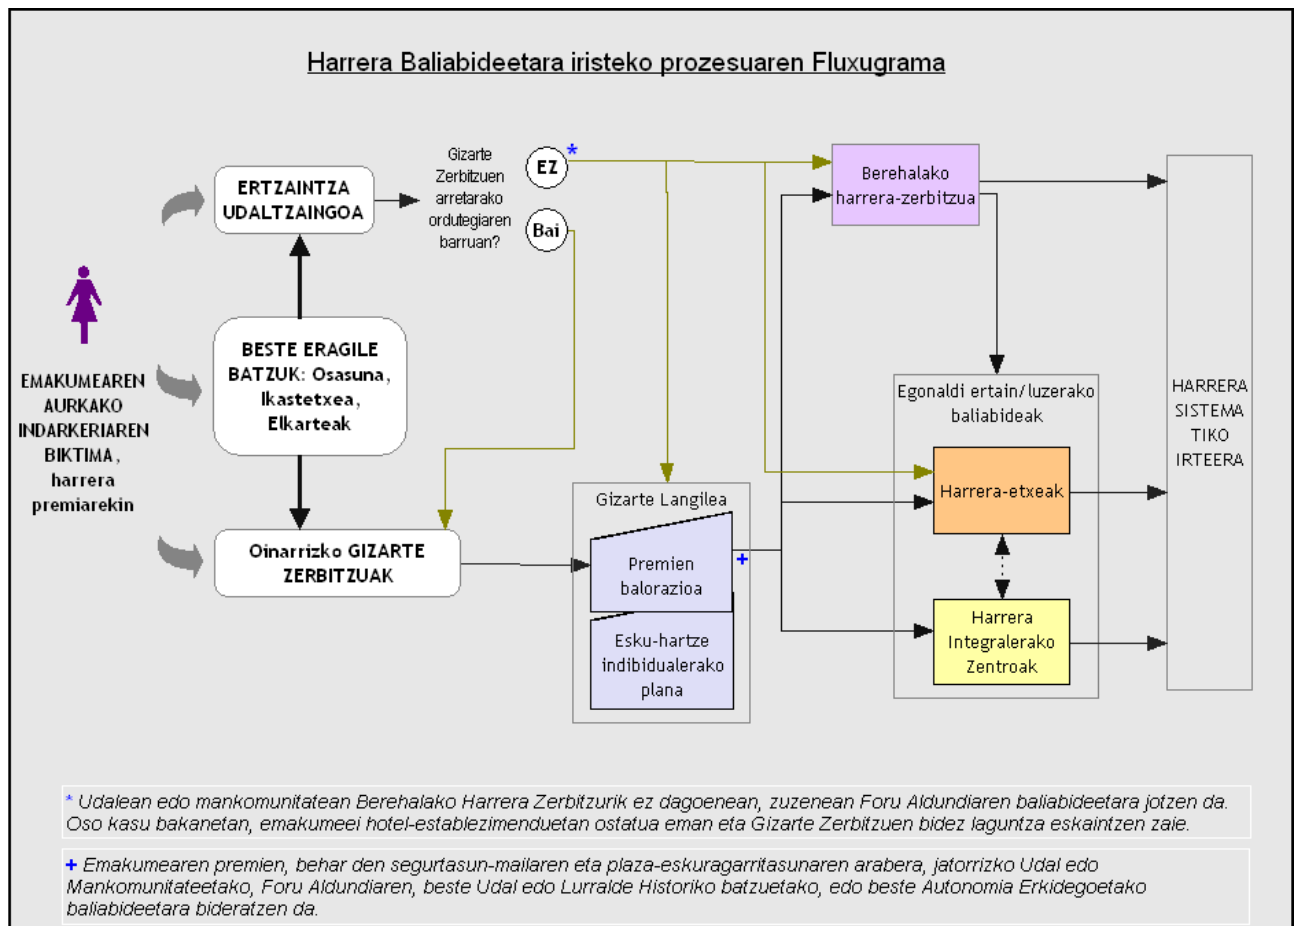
Harrera Baliabideetara iristeko prozesuaren Fluxugrama

ERTZAINTZA UDALTZAINGOA

Gizarte Zerbitzuen arretarako ordutegiaren barruan?

EZ *

Bai

Berehalako harrera-zerbitzua

EMAKUMEAREN AURKAKO INDARKERIAREN BIKTIMA, harrera premiarekin

BESTE ERAGILE BATZUK: Osasuna, Ikastetxea, Elkarteak

Egonaldi ertain/luzerako baliabideak

HARRERA SISTEMA TIKO IRTEERA

Gizarte Langilea

Harrera-etxeak

Oinarrizko GIZARTE ZERBITZUAK

Premien balorazioa +

Esku-hartze indibidualerako plana

Harrera Integralerako Zentroak

* Udalean edo mankomunitatean Berehalako Harrera Zerbitzurik ez dagoenean, zuzenean Foru Aldundiaren baliabideetara jotzen da. Oso kasu bakanetan, emakumeei hotel-establezimenduetan ostatua eman eta Gizarte Zerbitzuen bidez laguntza eskaintzen zaie.

+ Emakumearen premien, behar den segurtasun-mailaren eta plaza-eskuragarritasunaren arabera, jatorrizko Udal edo Mankomunitateetako, Foru Aldundiaren, beste Udal edo Lurralde Historiko batzuetako, edo beste Autonomia Erkidegoetako baliabideetara bideratzen da.